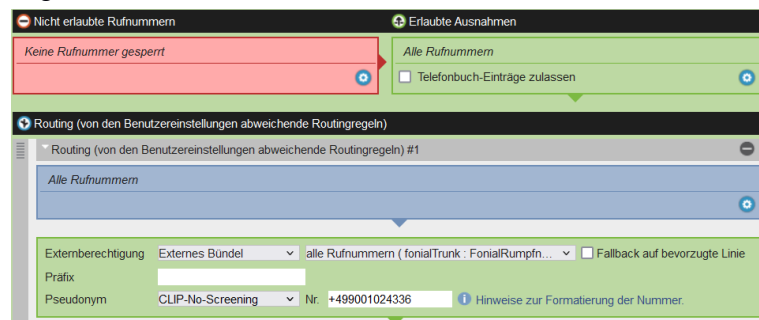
Nicht erlaubte Rufnummern

Erlaubte Ausnahmen

Keine Rufnummer gesperrt

Alle Rufnummern

Telefonbuch-Einträge zulassen

Routing (von den Benutzereinstellungen abweichende Routingregeln)

Routing (von den Benutzereinstellungen abweichende Routingregeln) #1

Alle Rufnummern

Externberechtigung Externes Bündel alle Rufnummern ( fonialTrunk : FonialRumpfn... Fallback auf bevorzugte Linie

Präfix

Pseudonym CLIP-No-Screening Nr. +499001024336 Hinweise zur Formatierung der Nummer.